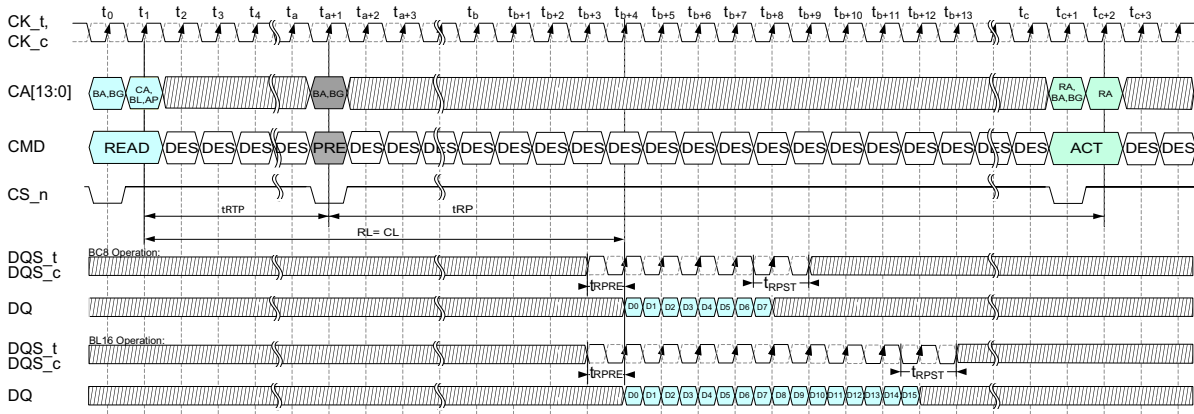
CK_t, CK_c

$t_0$ $t_1$ $t_2$ $t_3$ $t_4$ $t_a$ $t_{a+1}$ $t_{a+2}$ $t_{a+3}$ $t_b$ $t_{b+1}$ $t_{b+2}$ $t_{b+3}$ $t_{b+4}$ $t_{b+5}$ $t_{b+6}$ $t_{b+7}$ $t_{b+8}$ $t_{b+9}$ $t_{b+10}$ $t_{b+11}$ $t_{b+12}$ $t_{b+13}$ $t_c$ $t_{c+1}$ $t_{c+2}$ $t_{c+3}$

CA[13:0]
BA,BG
CA, BL,AP
BA,BG
RA, BA,BG
RA

CMD
READ DES DES DES DES PRE DES DES DES DES DES DES DES DES DES DES DES DES DES DES DES DES DES ACT DES

CS_n

tRTP
tRP
RL= CL

DQS_t
DQS_c
BC8 Operation:
$t_{RPRE}$
$t_{RPST}$

DQ
D0 D1 D2 D3 D4 D5 D6 D7

DQS_t
DQS_c
BL16 Operation:
$t_{RPRE}$
$t_{RPST}$

DQ
D0 D1 D2 D3 D4 D5 D6 D7 D8 D9 D10 D11 D12 D13 D14 D15